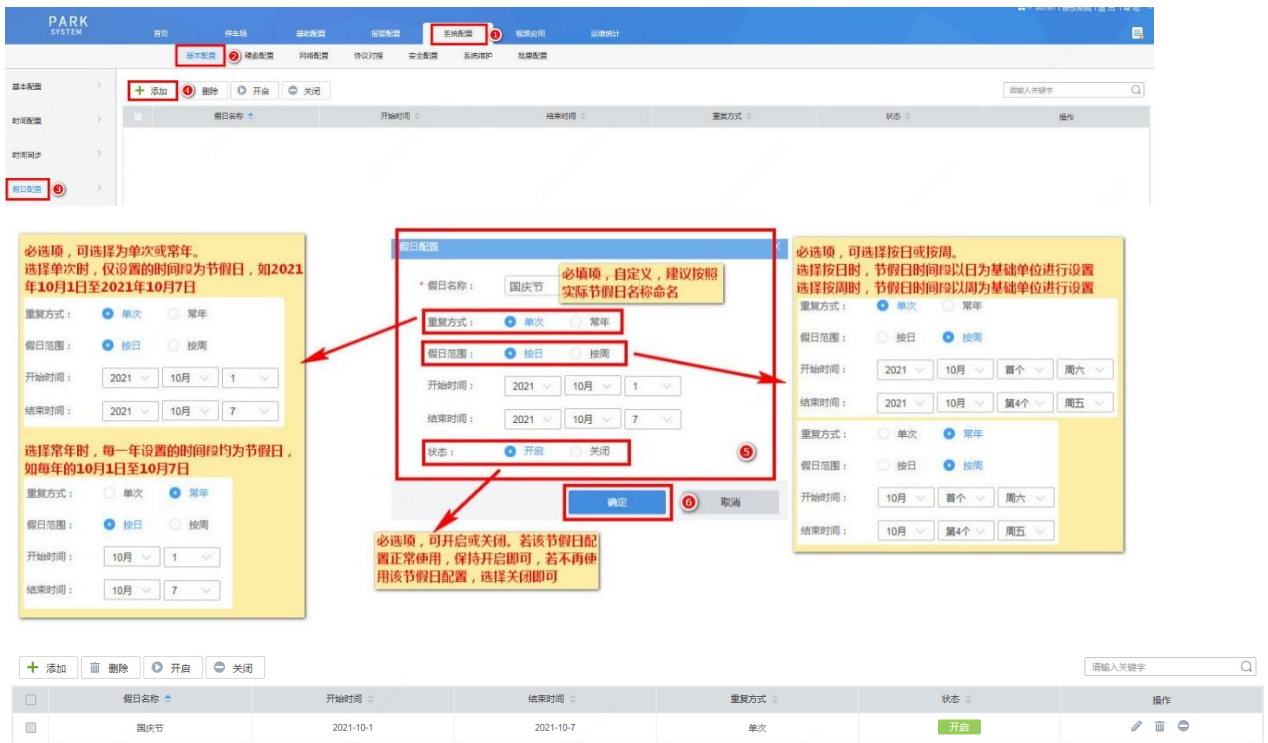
PARK SYSTEM

首页 停车场 基础配置 报警配置 系统配置 ❶ 视频应用 运维统计

基本配置 ❷ 硬盘配置 网络配置 协议对接 安全配置 系统维护 批量配置

基本配置
时间配置
时间同步
假日配置 ❸

+ 添加 ❹ 删除 开启 关闭

请输入关键字

| | 假日名称 | 开始时间 | 结束时间 | 重复方式 | 状态 | 操作 |
|---|---|---|---|---|---|---|

必选项，可选择为单次或常年。
选择单次时，仅设置的时间段为节假日，如2021年10月1日至2021年10月7日

重复方式： 单次 常年
假日范围： 按日 按周
开始时间： 2021 10月 1
结束时间： 2021 10月 7

选择常年时，每一年设置的时间段均为节假日，如每年的10月1日至10月7日

重复方式： 单次 常年
假日范围： 按日 按周
开始时间： 10月 1
结束时间： 10月 7

假日配置

* 假日名称： 国庆节

必填项，自定义，建议按照实际节假日名称命名

重复方式： 单次 常年
假日范围： 按日 按周
开始时间： 2021 10月 1
结束时间： 2021 10月 7
状态： 开启 关闭 ❺

确定 ❻ 取消

必选项，可开启或关闭。若该节假日配置正常使用，保持开启即可，若不再使用该节假日配置，选择关闭即可

必选项，可选择按日或按周。
选择按日时，节假日时间段以日为基础单位进行设置
选择按周时，节假日时间段以周为基础单位进行设置

重复方式： 单次 常年
假日范围： 按日 按周
开始时间： 2021 10月 首个 周六
结束时间： 2021 10月 第4个 周五

重复方式： 单次 常年
假日范围： 按日 按周
开始时间： 10月 首个 周六
结束时间： 10月 第4个 周五

+ 添加 删除 开启 关闭

请输入关键字

| | 假日名称 | 开始时间 | 结束时间 | 重复方式 | 状态 | 操作 |
|---|---|---|---|---|---|---|
| | 国庆节 | 2021-10-1 | 2021-10-7 | 单次 | 开启 | |